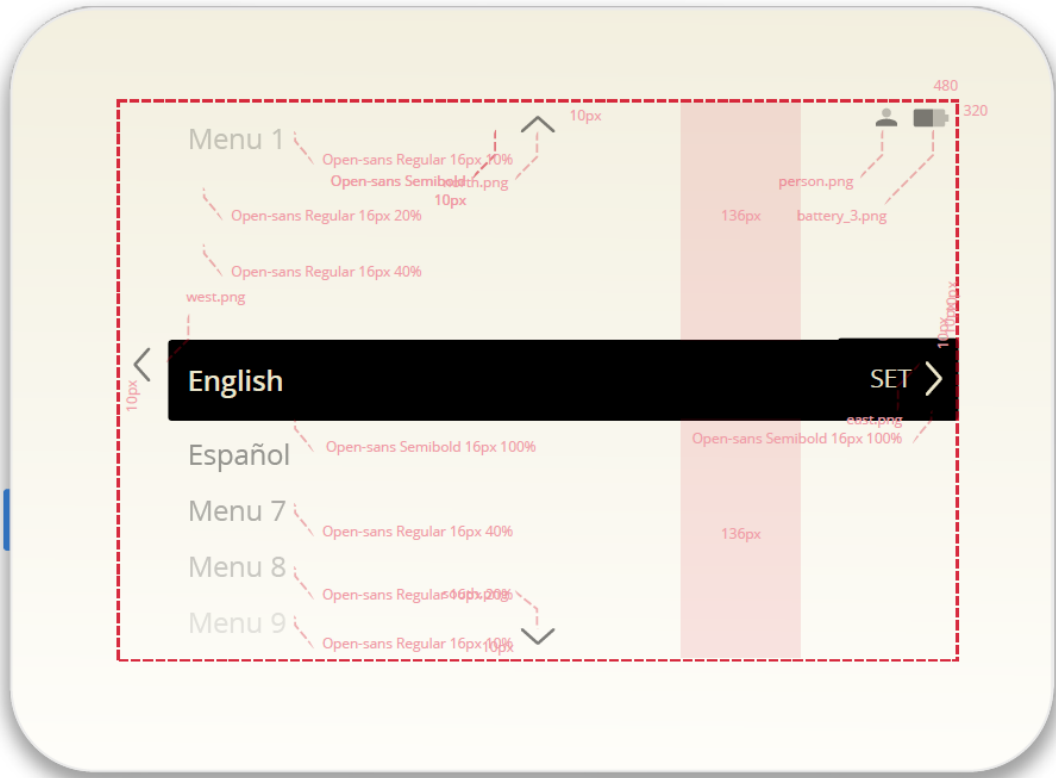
480
320
Menu 1
10px
Open-sans Regular 16px 10%
Open-sans Semibold north.png
10px
person.png
Open-sans Regular 16px 20%
136px
battery_3.png
Open-sans Regular 16px 40%
west.png
10px
10px
10px
English
SET
east.png
Open-sans Semibold 16px 100%
Open-sans Semibold 16px 100%
Español
Menu 7
Open-sans Regular 16px 40%
136px
Menu 8
Open-sans Regular 16px 20% south.png
Menu 9
Open-sans Regular 16px 10%
10px